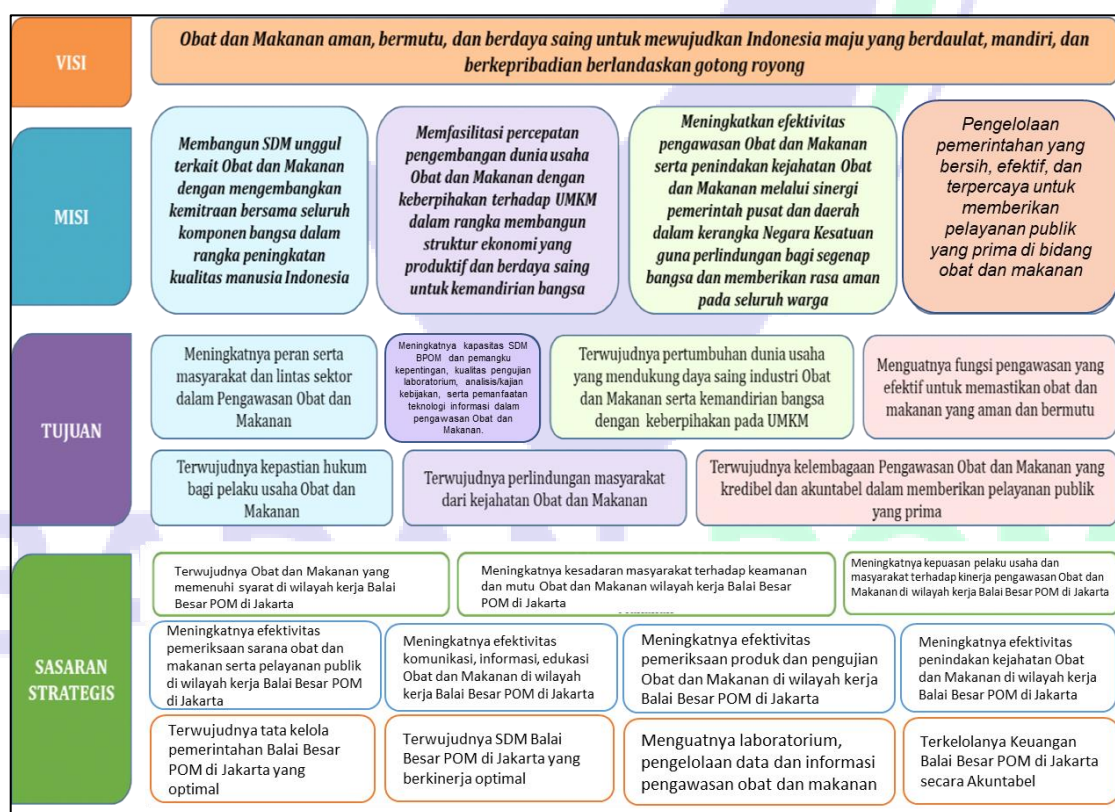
VISI

Obat dan Makanan aman, bermutu, dan berdaya saing untuk mewujudkan Indonesia maju yang berdaulat, mandiri, dan berkepribadian berlandaskan gotong royong

MISI

Membangun SDM unggul terkait Obat dan Makanan dengan mengembangkan kemitraan bersama seluruh komponen bangsa dalam rangka peningkatan kualitas manusia Indonesia

Memfasilitasi percepatan pengembangan dunia usaha Obat dan Makanan dengan keberpihakan terhadap UMKM dalam rangka membangun struktur ekonomi yang produktif dan berdaya saing untuk kemandirian bangsa

Meningkatkan efektivitas pengawasan Obat dan Makanan serta penindakan kejahatan Obat dan Makanan melalui sinergi pemerintah pusat dan daerah dalam kerangka Negara Kesatuan guna perlindungan bagi segenap bangsa dan memberikan rasa aman pada seluruh warga

Pengelolaan pemerintahan yang bersih, efektif, dan terpercaya untuk memberikan pelayanan publik yang prima di bidang obat dan makanan

TUJUAN

Meningkatnya peran serta masyarakat dan lintas sektor dalam Pengawasan Obat dan Makanan

Meningkatnya kapasitas SDM BPOM dan pemangku kepentingan, kualitas pengujian laboratorium, analisis/kajian kebijakan, serta pemanfaatan teknologi informasi dalam pengawasan Obat dan Makanan.

Terwujudnya pertumbuhan dunia usaha yang mendukung daya saing industri Obat dan Makanan serta kemandirian bangsa dengan keberpihakan pada UMKM

Menguatnya fungsi pengawasan yang efektif untuk memastikan obat dan makanan yang aman dan bermutu

Terwujudnya kepastian hukum bagi pelaku usaha Obat dan Makanan

Terwujudnya perlindungan masyarakat dari kejahatan Obat dan Makanan

Terwujudnya kelembagaan Pengawasan Obat dan Makanan yang kredibel dan akuntabel dalam memberikan pelayanan publik yang prima

SASARAN STRATEGIS

Terwujudnya Obat dan Makanan yang memenuhi syarat di wilayah kerja Balai Besar POM di Jakarta

Meningkatnya kesadaran masyarakat terhadap keamanan dan mutu Obat dan Makanan wilayah kerja Balai Besar POM di Jakarta

Meningkatnya kepuasan pelaku usaha dan masyarakat terhadap kinerja pengawasan Obat dan Makanan di wilayah kerja Balai Besar POM di Jakarta

Meningkatnya efektivitas pemeriksaan sarana obat dan makanan serta pelayanan publik di wilayah kerja Balai Besar POM di Jakarta

Meningkatnya efektivitas komunikasi, informasi, edukasi Obat dan Makanan di wilayah kerja Balai Besar POM di Jakarta

Meningkatnya efektivitas pemeriksaan produk dan pengujian Obat dan Makanan di wilayah kerja Balai Besar POM di Jakarta

Meningkatnya efektivitas penindakan kejahatan Obat dan Makanan di wilayah kerja Balai Besar POM di Jakarta

Terwujudnya tata kelola pemerintahan Balai Besar POM di Jakarta yang optimal

Terwujudnya SDM Balai Besar POM di Jakarta yang berkinerja optimal

Menguatnya laboratorium, pengelolaan data dan informasi pengawasan obat dan makanan

Terkelolanya Keuangan Balai Besar POM di Jakarta secara Akuntabel